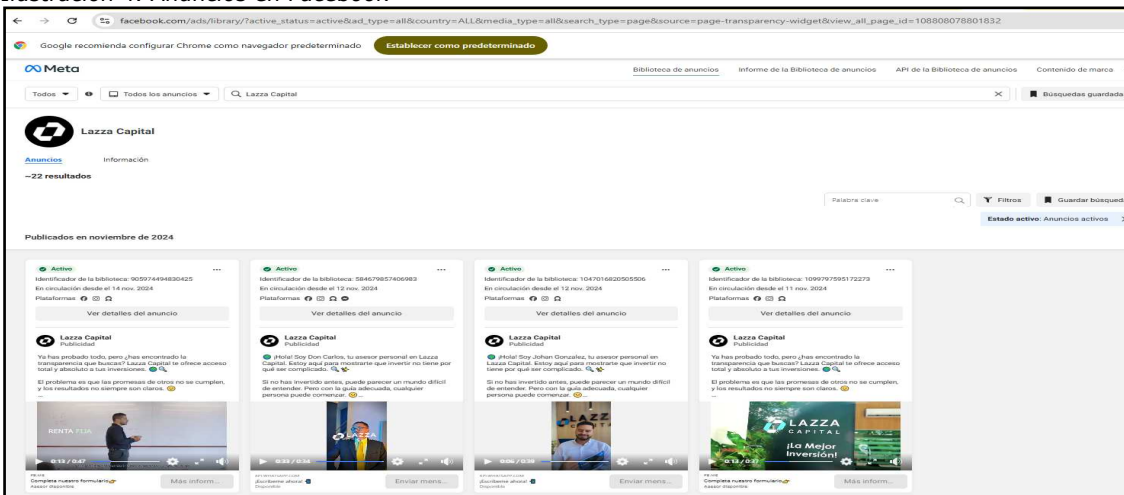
Ilustración 1. Anuncio en Facebook

facebook.com/ads/library/?active_status=active&ad_type=all&country=ALL&media_type=all&search_type=page&source=page-transparency-widget&view_all_page_id=108808078801832

Google recomienda configurar Chrome como navegador predeterminado
Establecer como predeterminado

Meta
Biblioteca de anuncios
Informe de la Biblioteca de anuncios
API de la Biblioteca de anuncios
Contenido de marca

Todos
Todos los anuncios
Lazza Capital
Búsquedas guardada

Lazza Capital
Anuncios
Información
~22 resultados

Palabra clave
Filtros
Guardar búsqued
Estado activo: Anuncios activos

Publicados en noviembre de 2024

Activo
Identificador de la biblioteca: 905974494830425
En circulación desde el 14 nov. 2024
Plataformas
Ver detalles del anuncio
Lazza Capital
Publicidad
Ya has probado todo, pero ¿has encontrado la transparencia que buscas? Lazza Capital te ofrece acceso total y absoluto a tus inversiones.
El problema es que las promesas de otros no se cumplen, y los resultados no siempre son claros.
RENTA FIJA
0:13 / 0:47
FB.ME
Completa nuestro formulario
Asesor disponible
Más inform...

Activo
Identificador de la biblioteca: 584679857406983
En circulación desde el 12 nov. 2024
Plataformas
Ver detalles del anuncio
Lazza Capital
Publicidad
¡Hola! Soy Don Carlos, tu asesor personal en Lazza Capital. Estoy aquí para mostrarte que invertir no tiene por qué ser complicado.
Si no has invertido antes, puede parecer un mundo difícil de entender. Pero con la guía adecuada, cualquier persona puede comenzar.
LAZZA
0:33 / 0:36
¡Escríbeme ahora!
Disponible
Enviar mens...

Activo
Identificador de la biblioteca: 1047016820505506
En circulación desde el 12 nov. 2024
Plataformas
Ver detalles del anuncio
Lazza Capital
Publicidad
¡Hola! Soy Johan Gonzalez, tu asesor personal en Lazza Capital. Estoy aquí para mostrarte que invertir no tiene por qué ser complicado.
Si no has invertido antes, puede parecer un mundo difícil de entender. Pero con la guía adecuada, cualquier persona puede comenzar.
LAZZ
0:06 / 0:36
¡Escríbeme ahora!
Disponible
Enviar mens...

Activo
Identificador de la biblioteca: 1099797595172273
En circulación desde el 11 nov. 2024
Plataformas
Ver detalles del anuncio
Lazza Capital
Publicidad
Ya has probado todo, pero ¿has encontrado la transparencia que buscas? Lazza Capital te ofrece acceso total y absoluto a tus inversiones.
El problema es que las promesas de otros no se cumplen, y los resultados no siempre son claros.
LAZZA CAPITAL
¡La Mejor Inversión!
0:13 / 0:47
FB.ME
Completa nuestro formulario
Asesor disponible
Más inform...